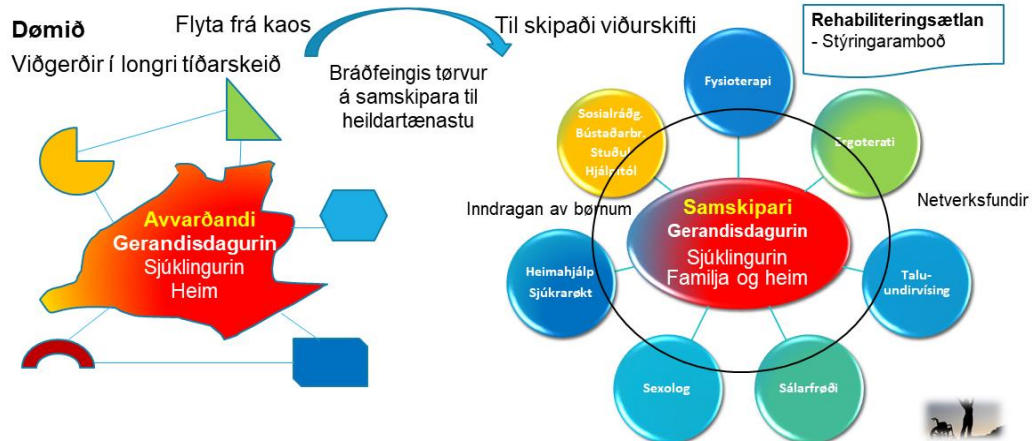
Dømið

Viðgerðir í longri tíðarskeið

Flyta frá kaos

Til skipaði viðurskifti

Rehabiliteringsætlan
- Stýringaramboð

Bráðfeingis tørvur á samskipara til heildartænastu

Avvarðandi
Gerandisdagurin
Sjúklingurin
Heim

Fysioterapi

Sosialráðg.
Bústaðarbr.
Stuðul
Hjálpitól

Ergoterati

Inndragan av børnum

Netverksfundir

Samskipari
Gerandisdagurin
Sjúklingurin
Familja og heim

Heimahjálp
Sjúkrarøkt

Talu-
undirvísing

Sexolog

Sálarfrøði